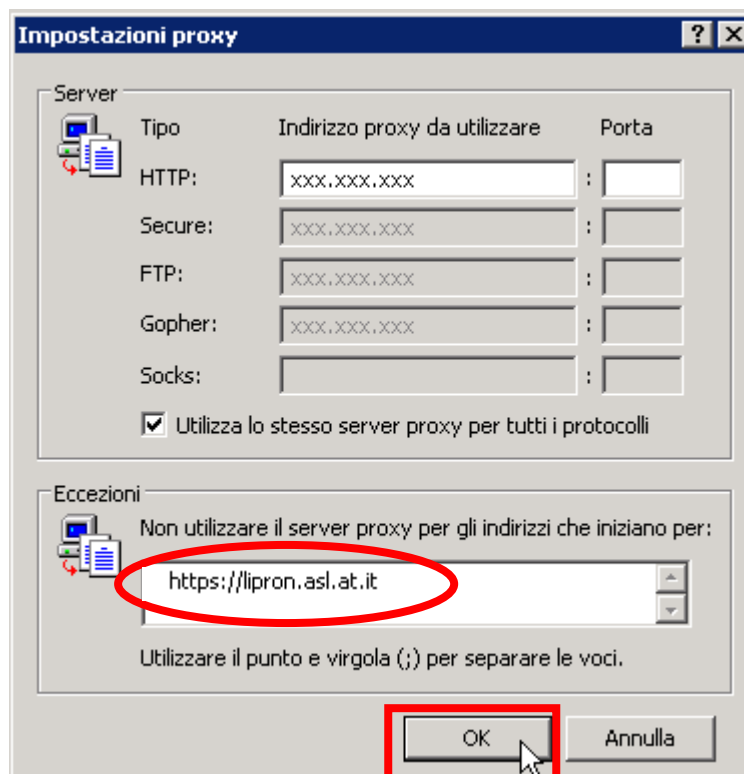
Impostazioni proxy

?

Server

| Tipo | Indirizzo proxy da utilizzare | | Porta |
|---|---|---|---|
| HTTP: | xxx.xxx.xxx | : | |
| Secure: | xxx.xxx.xxx | : | |
| FTP: | xxx.xxx.xxx | : | |
| Gopher: | xxx.xxx.xxx | : | |
| Socks: | | : | |

Utilizza lo stesso server proxy per tutti i protocolli

Eccezioni

Non utilizzare il server proxy per gli indirizzi che iniziano per:

https://lipron.asl.at.it

Utilizzare il punto e virgola (;) per separare le voci.

OK

Annulla